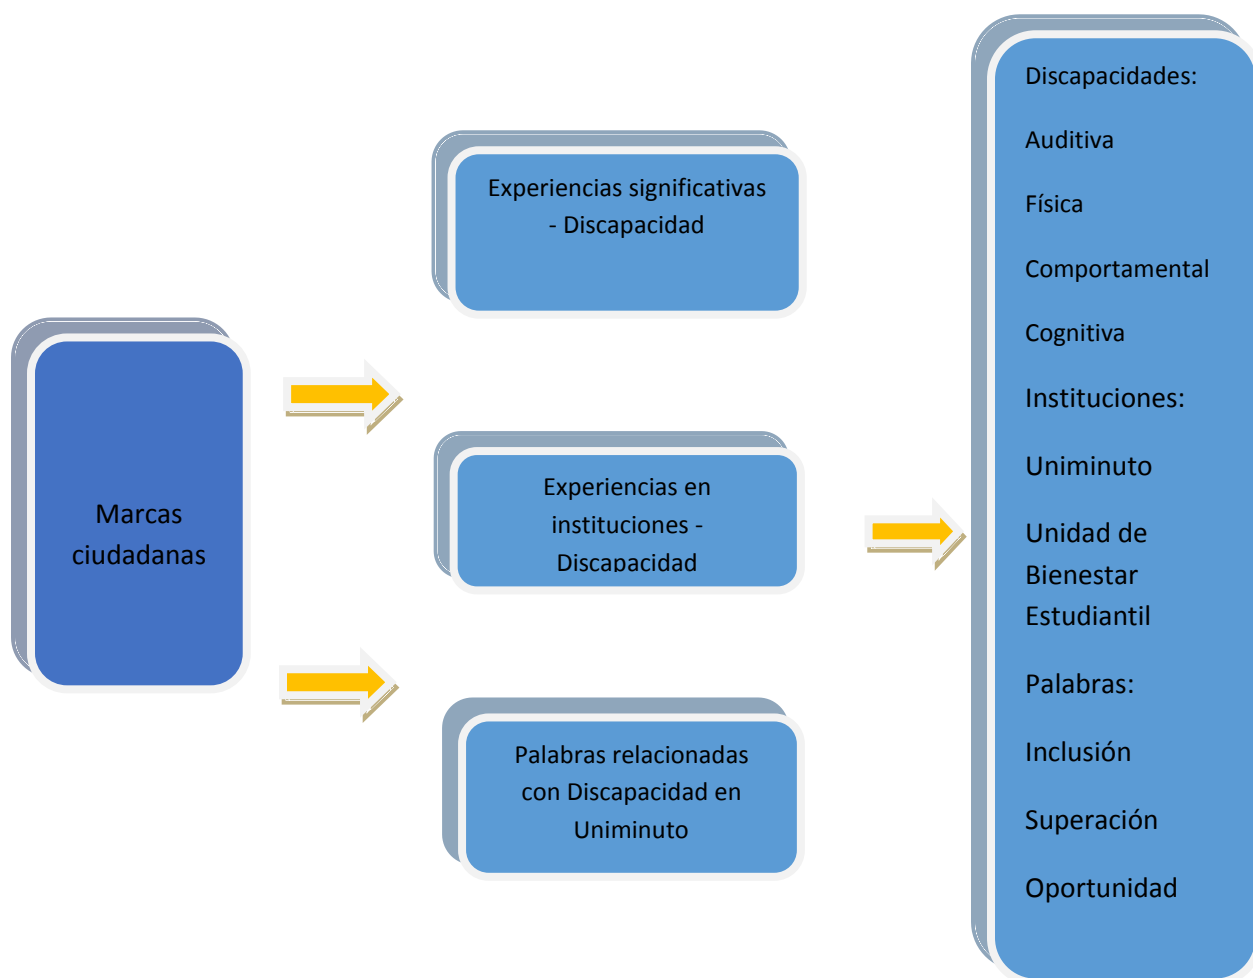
Marcas ciudadanas

Experiencias significativas - Discapacidad

Experiencias en instituciones - Discapacidad

Palabras relacionadas con Discapacidad en Uniminuto

Discapacidades:

Auditiva

Física

Comportamental

Cognitiva

Instituciones:

Uniminuto

Unidad de Bienestar Estudiantil

Palabras:

Inclusión

Superación

Oportunidad